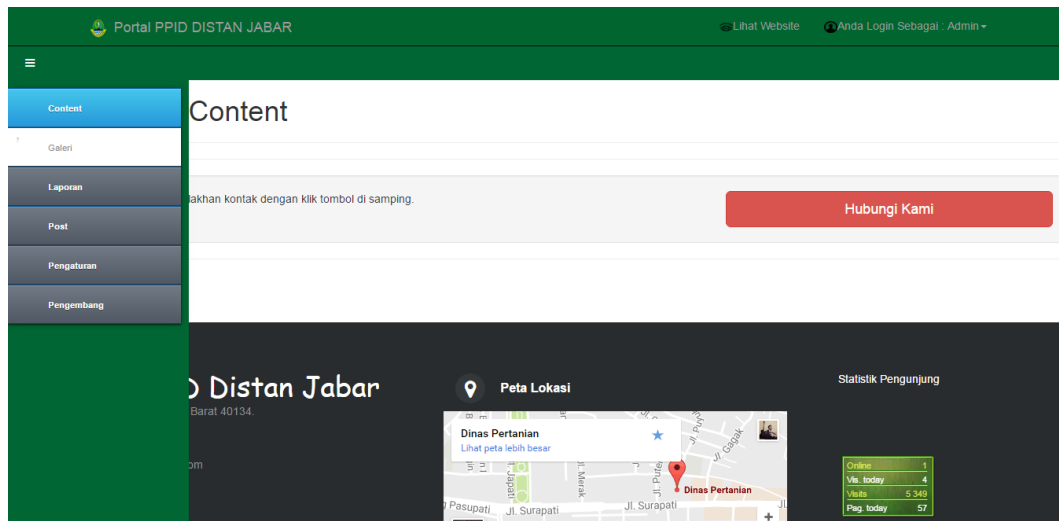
Portal PPID DISTAN JABAR

Lihat Website

Anda Login Sebagai : Admin

≡

Content

Galeri

Laporan

Post

Pengaturan

Pengembang

Content

lakhan kontak dengan klik tombol di samping.

Hubungi Kami

D Distan Jabar

Barat 40134.

om

Peta Lokasi

Dinas Pertanian

Lihat peta lebih besar

Dinas Pertanian

Jl. Surapati

Jl. Surapati

Pasupati

Jl. Merak

Jl. Gagak

Statistik Pengunjung

| Online | 1 |
|---|---|
| Vis. today | 4 |
| Visits | 5 349 |
| Pag. today | 57 |